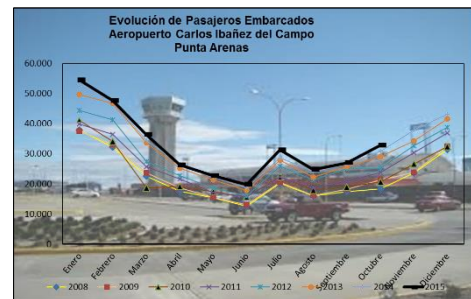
Evolución de Pasajeros Embarcados
Aeropuerto Carlos Ibañez del Campo
Punta Arenas

60.000
50.000
40.000
30.000
20.000
10.000
0

Enero
Febrero
Marzo
Abril
Mayo
Junio
Julio
Agosto
Septiembre
Octubre
Noviembre
Diciembre

2008
2009
2010
2011
2012
2013
2014
2015